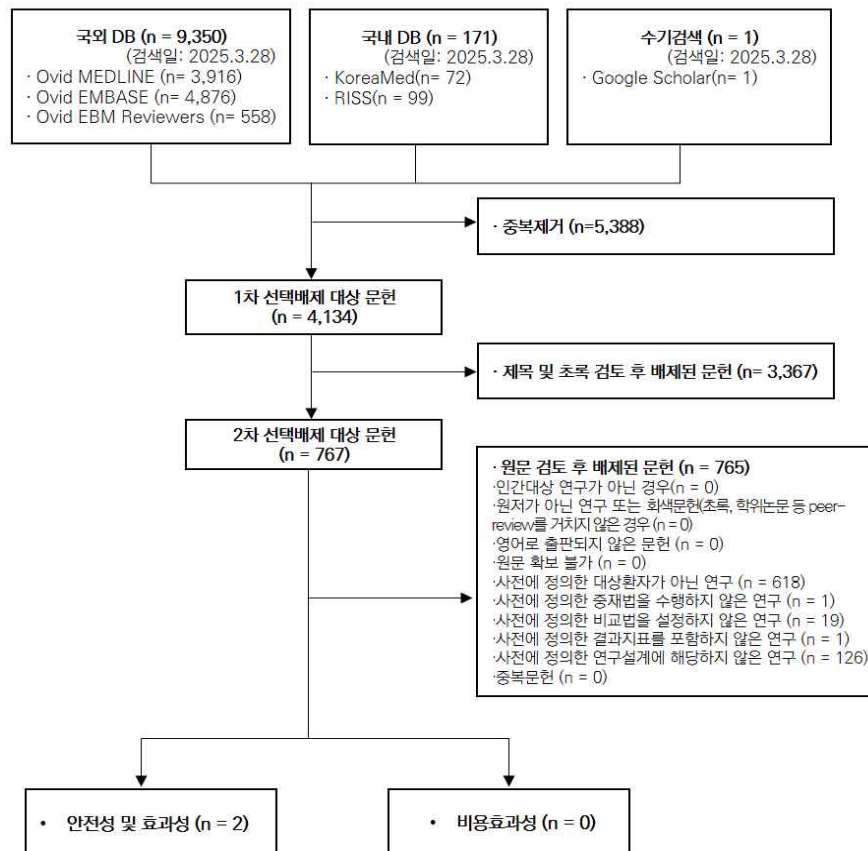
국외 DB (n = 9,350)
(검색일: 2025.3.28)
· Ovid MEDLINE (n= 3,916)
· Ovid EMBASE (n= 4,876)
· Ovid EBM Reviewers (n= 558)

국내 DB (n = 171)
(검색일: 2025.3.28)
· KoreaMed(n= 72)
· RISS(n = 99)

수기검색 (n = 1)
(검색일: 2025.3.28)
· Google Scholar(n= 1)

· 중복제거 (n=5,388)

1차 선택배제 대상 문헌
(n = 4,134)

· 제목 및 초록 검토 후 배제된 문헌 (n= 3,367)

2차 선택배제 대상 문헌
(n = 767)

· 원문 검토 후 배제된 문헌 (n = 765)
·인간대상 연구가 아닌 경우(n = 0)
·원저가 아닌 연구 또는 회색문헌(초록, 학위논문 등 peer-review를 거치지 않은 경우 (n = 0)
·영어로 출판되지 않은 문헌 (n = 0)
·원문 확보 불가 (n = 0)
·사전에 정의한 대상환자가 아닌 연구 (n = 618)
·사전에 정의한 중재법을 수행하지 않은 연구 (n = 1)
·사전에 정의한 비교법을 설정하지 않은 연구 (n = 19)
·사전에 정의한 결과지표를 포함하지 않은 연구 (n = 1)
·사전에 정의한 연구설계에 해당하지 않은 연구 (n = 126)
·중복문헌 (n = 0)

• 안전성 및 효과성 (n = 2)

• 비용효과성 (n = 0)